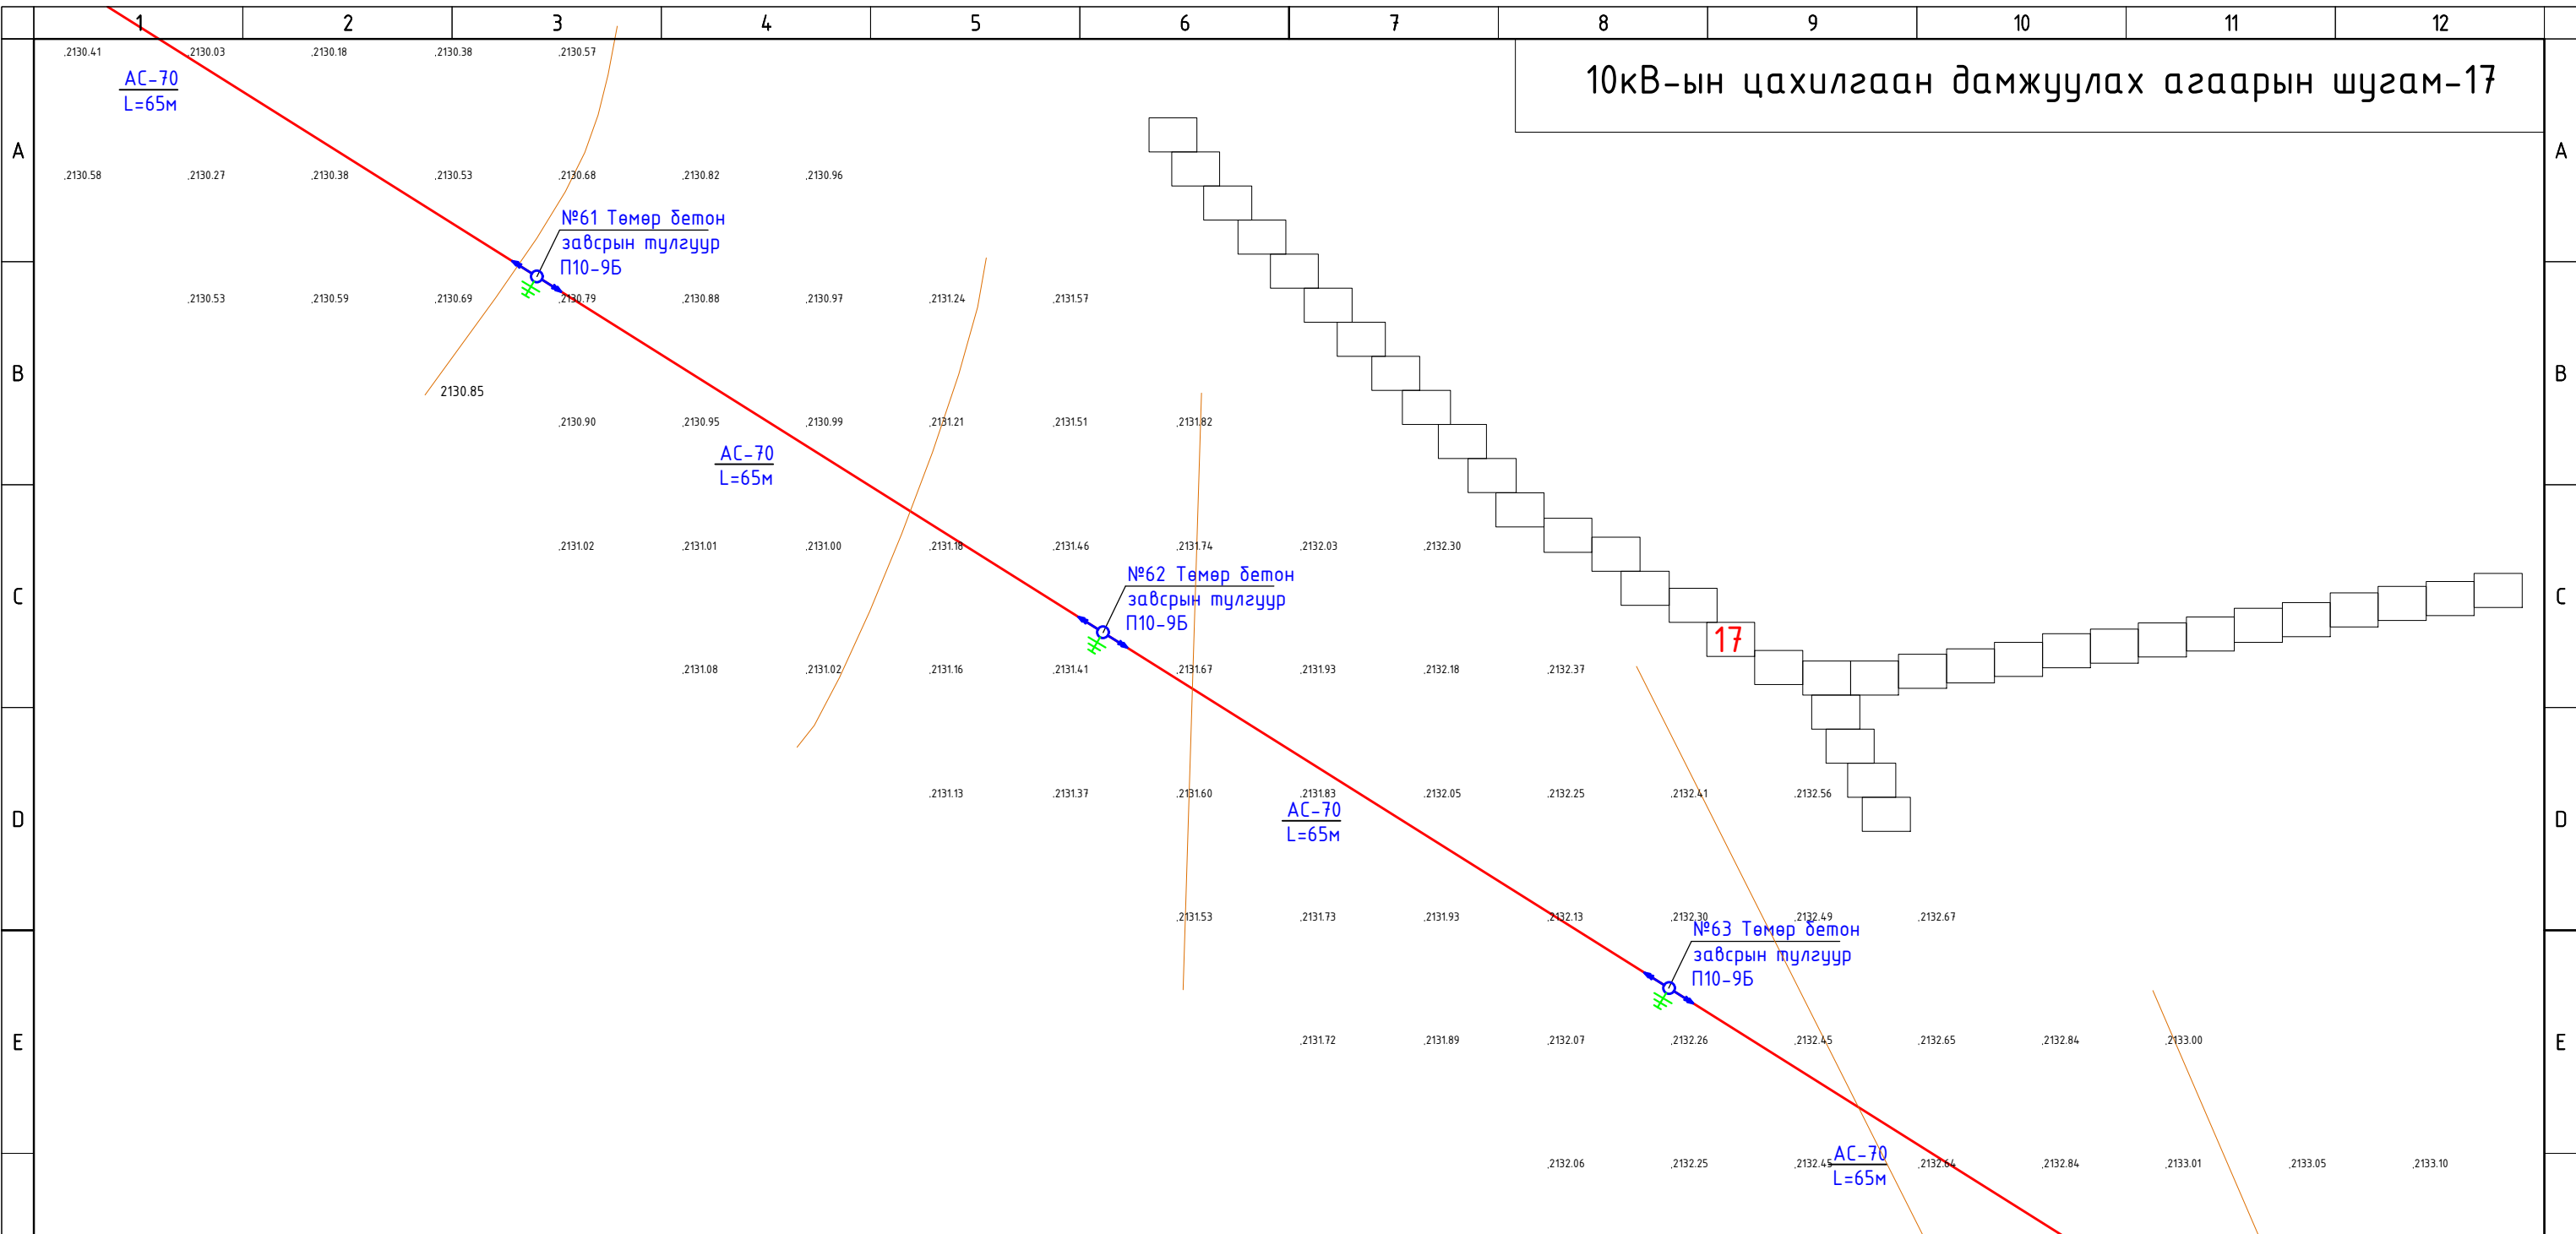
1 2 3 4 5 6 7 8 9 10 11 12

10кВ-ын цахилгаан дамжуулах агаарын шугам-17

A

2130.41 2130.03 2130.18 2130.38 2130.57

АС-70
L=65м

2130.58 2130.27 2130.38 2130.53 2130.68 2130.82 2130.96

№61 Төмөр бетон завсрын тулгуур П10-9Б

B

2130.53 2130.59 2130.69 2130.79 2130.88 2130.97 2131.24 2131.57

2130.85

2130.90 2130.95 2130.99 2131.21 2131.51 2131.82

АС-70
L=65м

C

2131.02 2131.01 2131.00 2131.18 2131.46 2131.74 2132.03 2132.30

№62 Төмөр бетон завсрын тулгуур П10-9Б

17

2131.08 2131.02 2131.16 2131.41 2131.67 2131.93 2132.18 2132.37

D

2131.13 2131.37 2131.60 2131.83 2132.05 2132.25 2132.41 2132.56

АС-70
L=65м

2131.53 2131.73 2131.93 2132.13 2132.30 2132.49 2132.67

№63 Төмөр бетон завсрын тулгуур П10-9Б

E

2131.72 2131.89 2132.07 2132.26 2132.45 2132.65 2132.84 2133.00

2132.06 2132.25 2132.45 2132.64 2132.84 2133.01 2133.05 2133.10

АС-70
L=65м